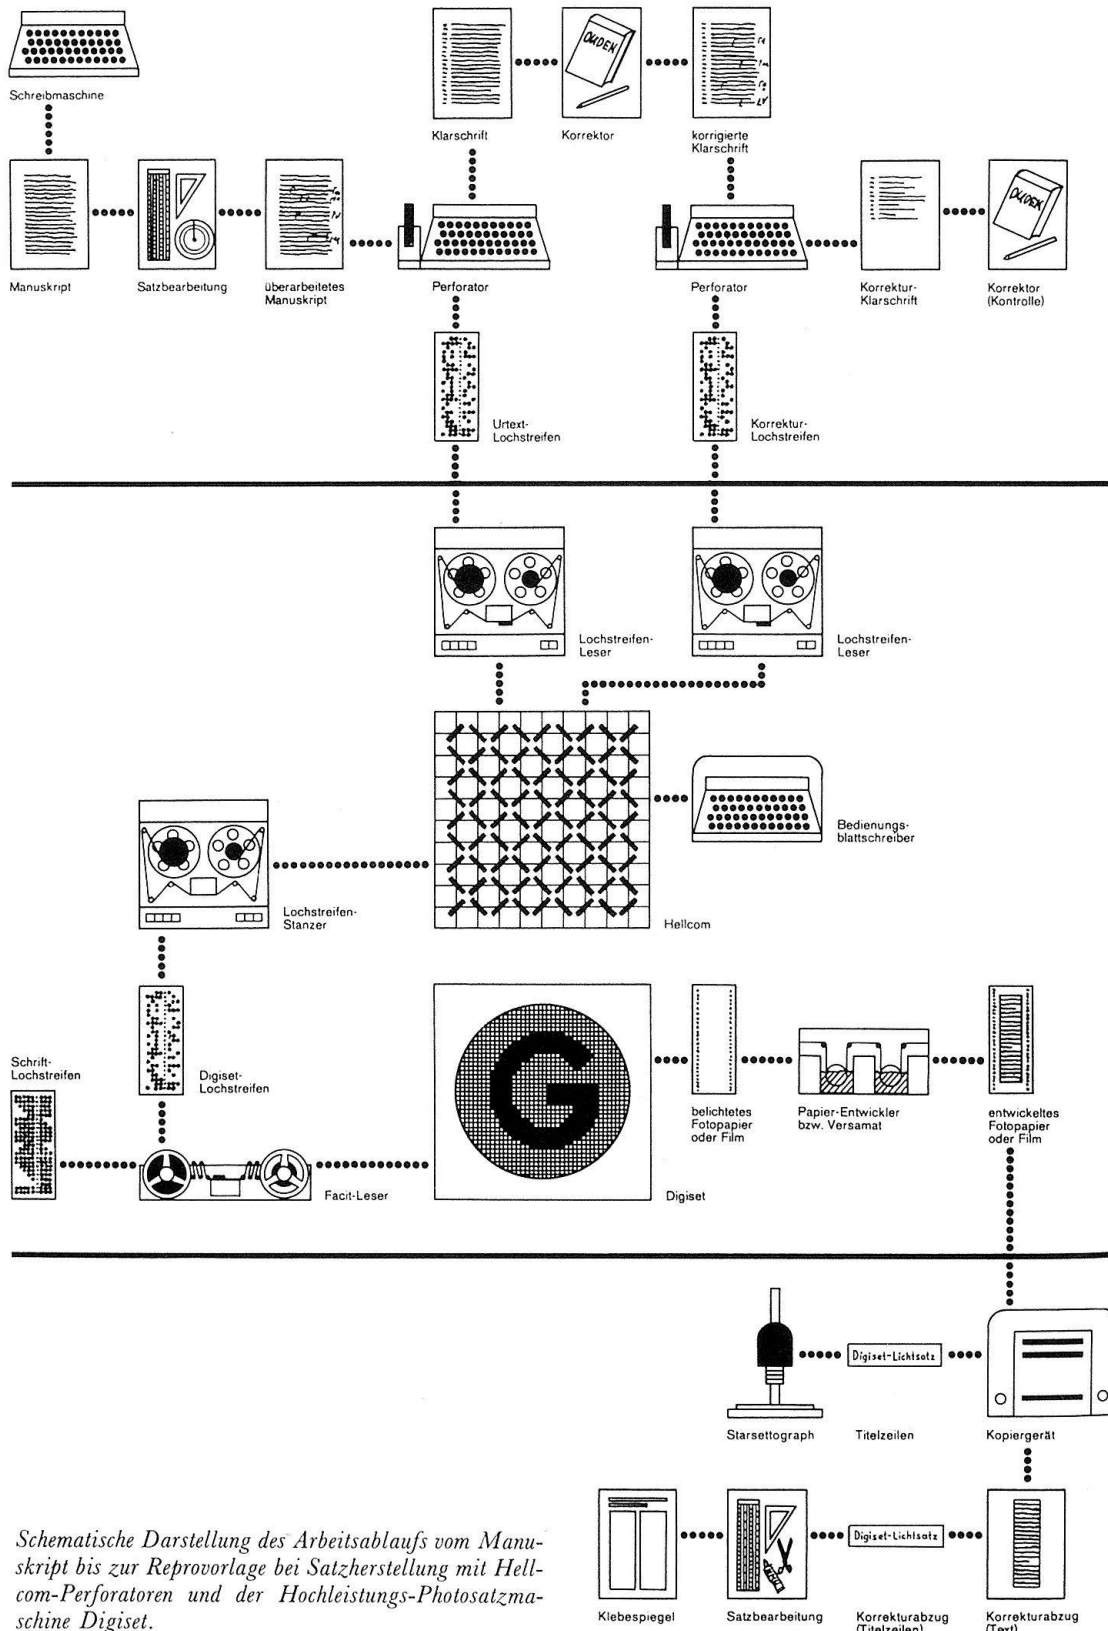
Schreibmaschine

Klarschrift

DUDEN

Korrektor

korrigierte Klarschrift

Manuskript

Satzbearbeitung

überarbeitetes Manuskript

Perforator

Perforator

Korrektur-Klarschrift

DUDEN

Korrektor (Kontrolle)

Urtext-Lochstreifen

Korrektur-Lochstreifen

Lochstreifen-Leser

Lochstreifen-Leser

Bedienungs-blattschreiber

Lochstreifen-Stanzer

Hellcom

Schrift-Lochstreifen

Digiset-Lochstreifen

belichtetes Fotopapier oder Film

Papier-Entwickler bzw. Versamat

entwickeltes Fotopapier oder Film

Facit-Leser

Digiset

Digiset-Lichtsatz

Starsettograph

Titelzeilen

Kopiergerät

Schematische Darstellung des Arbeitsablaufs vom Manuskript bis zur Reprovorlage bei Satzherstellung mit Hellcom-Perforatoren und der Hochleistungs-Photosatzmaschine Digiset.

Digiset-Lichtsatz

Klebespiegel

Satzbearbeitung

Korrekturabzug (Titelzeilen)

Korrekturabzug (Text)